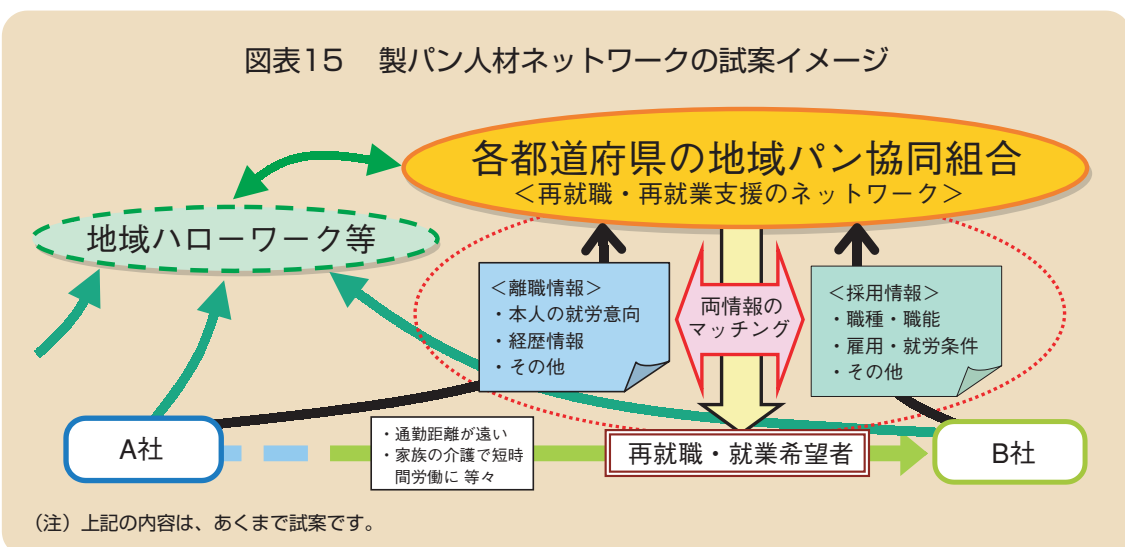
図表15　製パン人材ネットワークの試案イメージ

各都道府県の地域パン協同組合
＜再就職・再就業支援のネットワーク＞

地域ハローワーク等

＜離職情報＞
・本人の就労意向
・経歴情報
・その他

両情報の
マッチング

＜採用情報＞
・職種・職能
・雇用・就労条件
・その他

A社

・通勤距離が遠い
・家族の介護で短時間労働に 等々

再就職・就業希望者

B社

（注）上記の内容は、あくまで試案です。